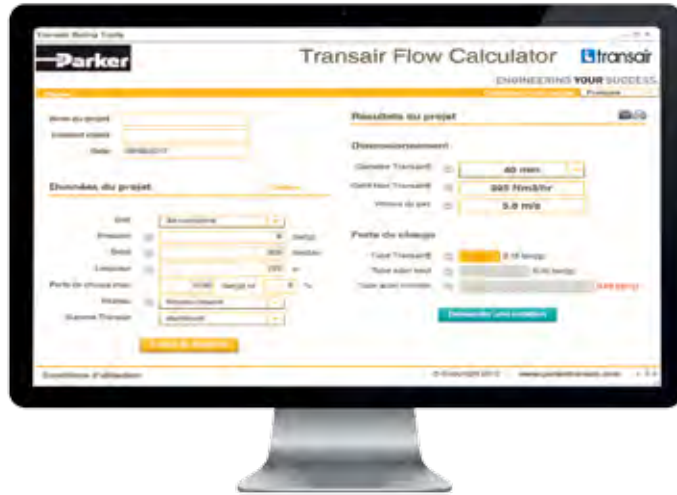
Transair Sizing Tools

Parker

Transair Flow Calculator

transair

ENGINEERING YOUR SUCCESS

Nom du projet

Contact client

Date 09/08/2017

Données du projet

Unit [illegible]

Pression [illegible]

Débit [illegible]

Longueur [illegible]

Perte de charge max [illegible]

Réseau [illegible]

Gamme Transair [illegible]

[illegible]

Résultats du projet

Dimensionnement

Diamètre Transair® 40 mm

Débit Max Transair® 395 Nm3/hr

Vitesse du gaz 5.8 m/s

Perte de charge

Total Transair® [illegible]

Demander une cotation

Conditions d'utilisation

© Copyright 2013 www.parkertransair.com